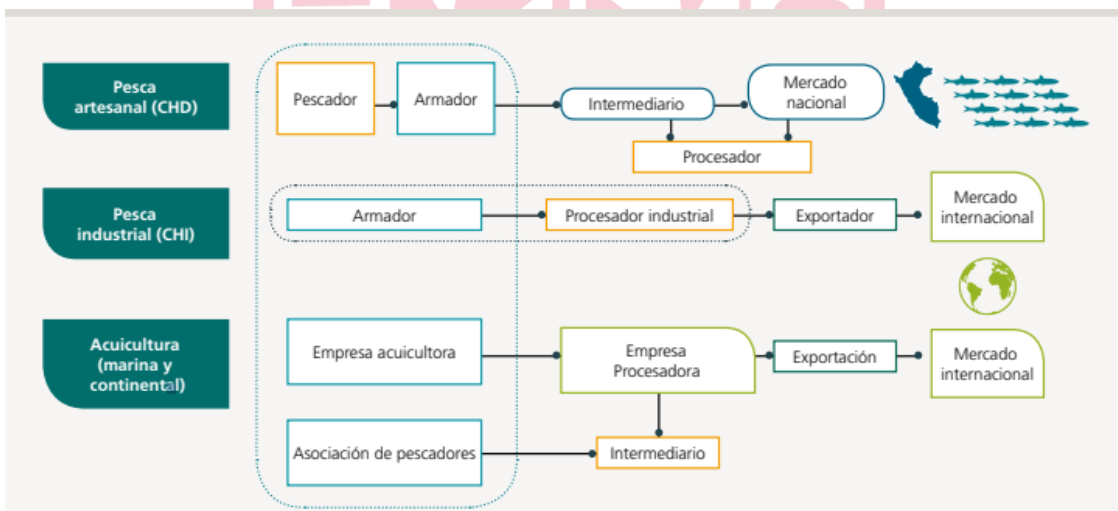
Pesca artesanal (CHD)

Pescador

Armador

Intermediario

Mercado nacional

Procesador

Pesca industrial (CHI)

Armador

Procesador industrial

Exportador

Mercado internacional

Acuicultura (marina y continental)

Empresa acuicultora

Empresa Procesadora

Exportación

Mercado internacional

Asociación de pescadores

Intermediario